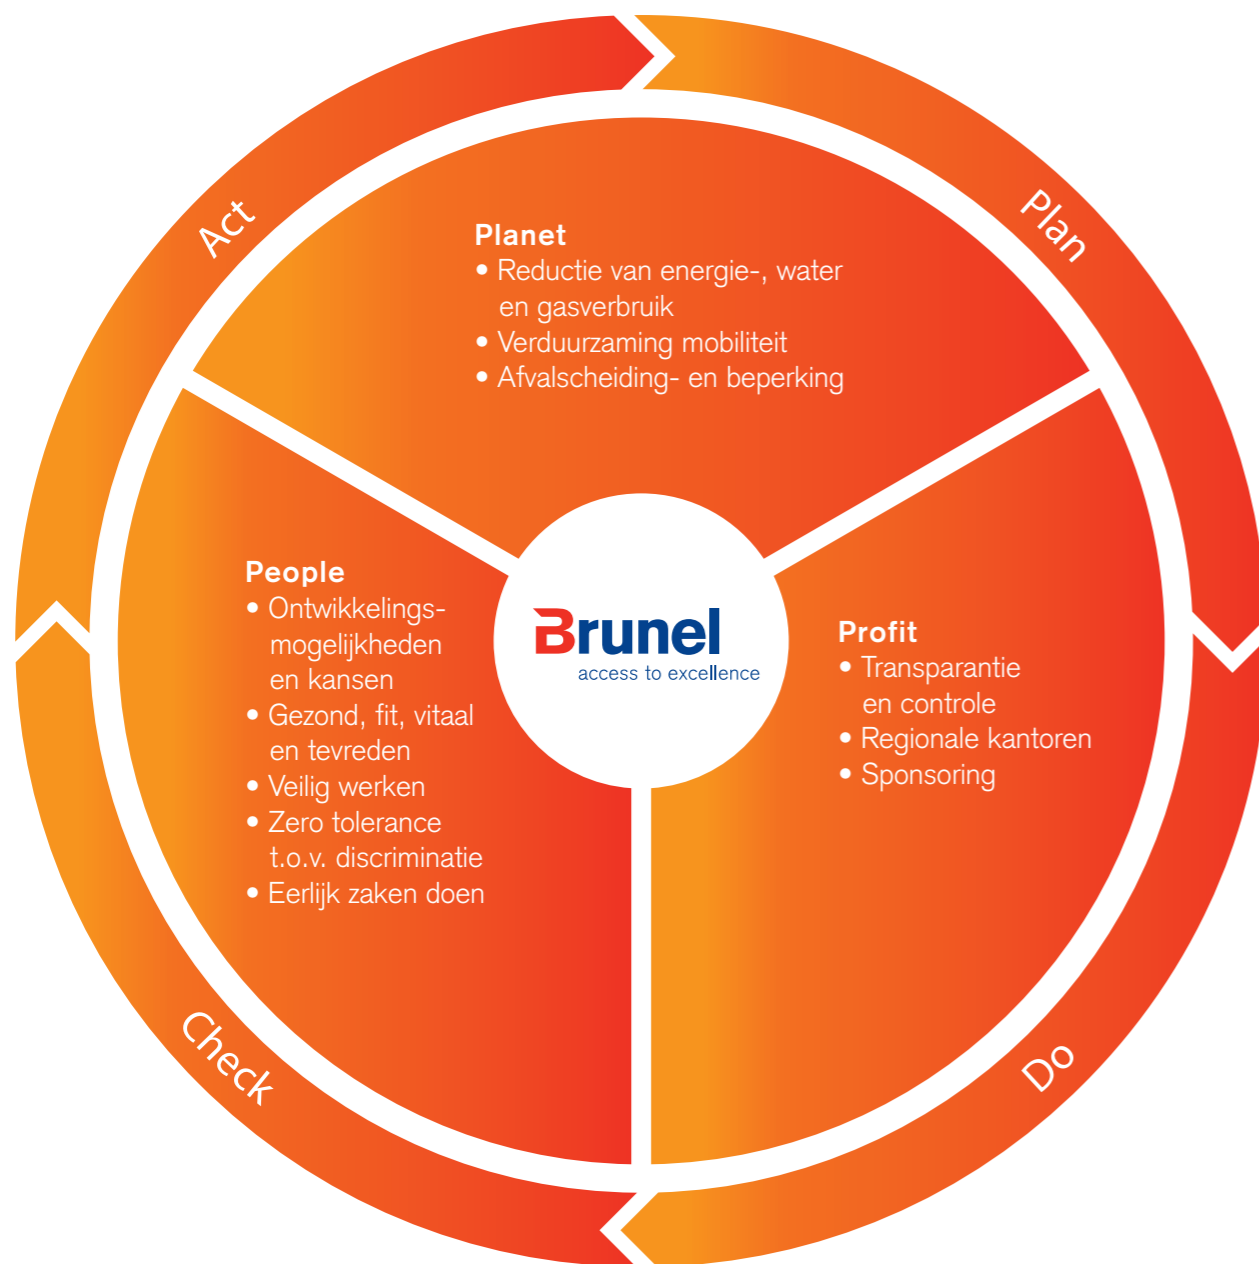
Act

Plan

Planet
• Reductie van energie-, water en gasverbruik
• Verduurzaming mobiliteit
• Afvalscheiding- en beperking

People
• Ontwikkelingsmogelijkheden en kansen
• Gezond, fit, vitaal en tevreden
• Veilig werken
• Zero tolerance t.o.v. discriminatie
• Eerlijk zaken doen

Brunel
access to excellence

Profit
• Transparantie en controle
• Regionale kantoren
• Sponsoring

Check

Do